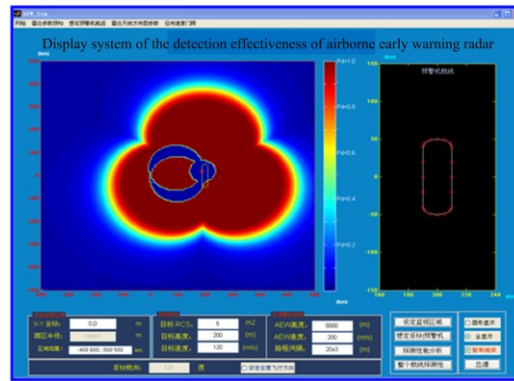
Display system of the detection effectiveness of airborne early warning radar

(km)

Pd=1.0

Pd=0.8

Pd=0.6

Pd=0.4

Pd=0.2

预警机航线

150

100

50

0

-50

-100

-150

160 180 200 220 240

(km)

X-Y 坐标: 0.0 m

目标 RCS= 5 m2

目标高度: 200 (m)

目标速度: 120 (m/s)

AEW高度= 8000 (m)

AEW速度= 200 (m/s)

目标航向: 120 度

设定监视区域

设定目标预警机

探测性能分析

整个航线探测性

圆形盘旋

全搜索

显示

(km)